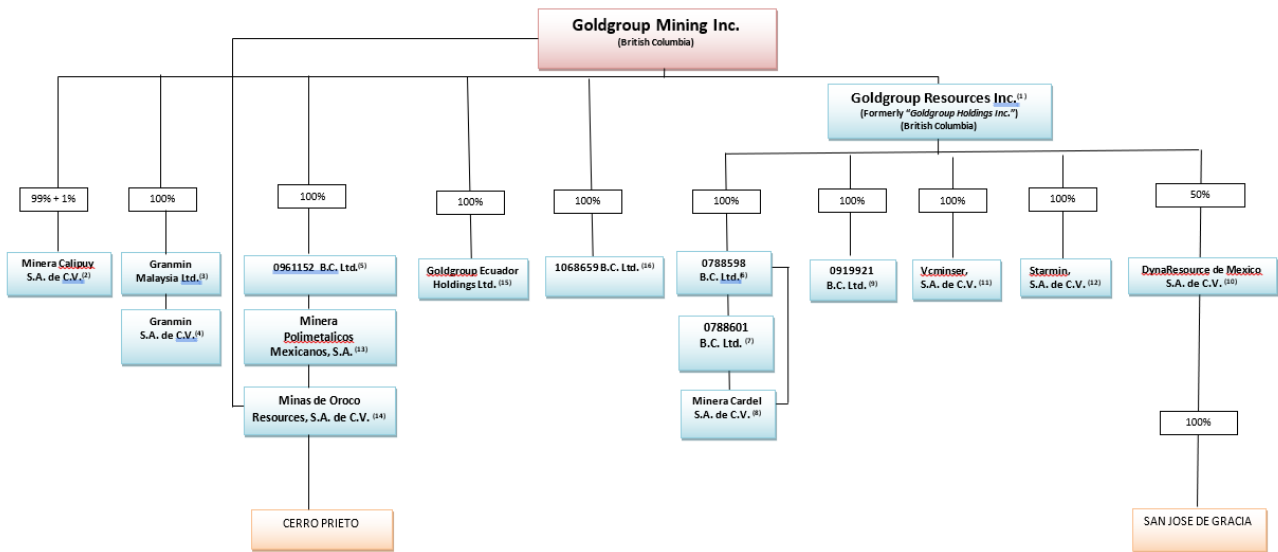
Goldgroup Mining Inc.
(British Columbia)

Goldgroup Resources Inc.$^{(1)}$
(Formerly "Goldgroup Holdings Inc.")
(British Columbia)

99% + 1%

Minera Calipuy S.A. de C.V.$^{(2)}$

100%

Granmin Malaysia Ltd.$^{(3)}$

Granmin S.A. de C.V.$^{(4)}$

100%

0961152 B.C. Ltd.$^{(5)}$

Minera Polimetalicos Mexicanos, S.A.$^{(13)}$

Minas de Oroco Resources, S.A. de C.V.$^{(14)}$

CERRO PRIETO

100%

Goldgroup Ecuador Holdings Ltd.$^{(15)}$

100%

1068659 B.C. Ltd.$^{(16)}$

100%

0788598 B.C. Ltd.$^{(6)}$

0788601 B.C. Ltd.$^{(7)}$

Minera Cardel S.A. de C.V.$^{(8)}$

100%

0919921 B.C. Ltd.$^{(9)}$

100%

Vcminser, S.A. de C.V.$^{(11)}$

100%

Starmin, S.A. de C.V.$^{(12)}$

50%

DynaResource de Mexico S.A. de C.V.$^{(10)}$

100%

SAN JOSE DE GRACIA